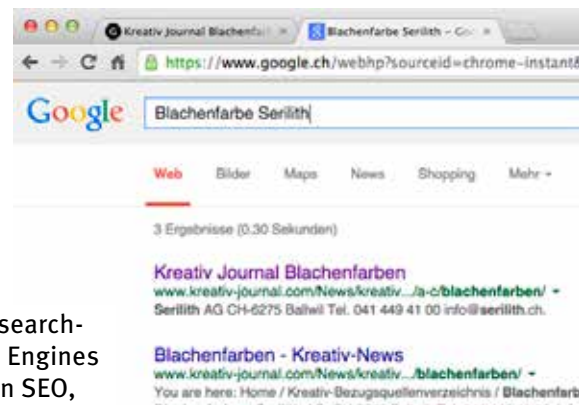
Kreativ Journal Blachenfa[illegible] ×
Blachenfarbe Serilith – Go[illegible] ×
https://www.google.ch/webhp?sourceid=chrome-instant&
Google
Blachenfarbe Serilith
Web Bilder Maps News Shopping Mehr ▾
3 Ergebnisse (0.30 Sekunden)
Kreativ Journal Blachenfarben
www.kreativ-journal.com/News/kreativ.../a-c/blachenfarben/ ▾
Serilith AG CH-6275 Ballwil Tel. 041 449 41 00 info@serilith.ch.
Blachenfarben - Kreativ-News
www.kreativ-journal.com/News/kreativ.../blachenfarben/ ▾
You are here: Home / Kreativ-Bezugsquellenverzeichnis / Blachenfarb
search-
Engines
n SEO,